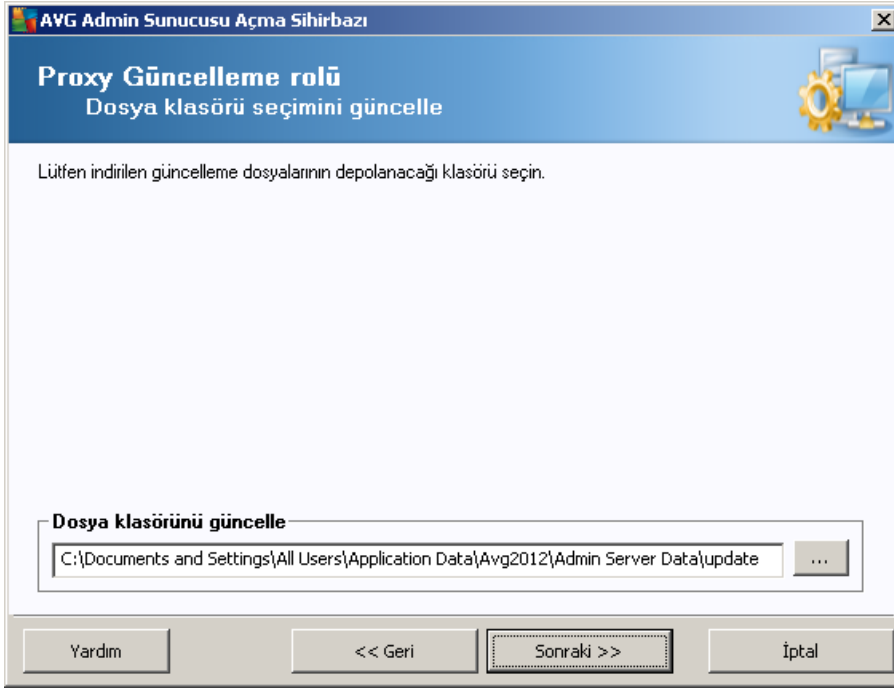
AVG Admin Sunucusu Açma Sihirbazı

Proxy Güncelleme rolü
Dosya klasörü seçimini güncelle

Lütfen indirilen güncelleme dosyalarının depolanacağı klasörü seçin.

Dosya klasörünü güncelle

C:\Documents and Settings\All Users\Application Data\Avg2012\Admin Server Data\update

...

Yardım

<< Geri

Sonraki >>

İptal